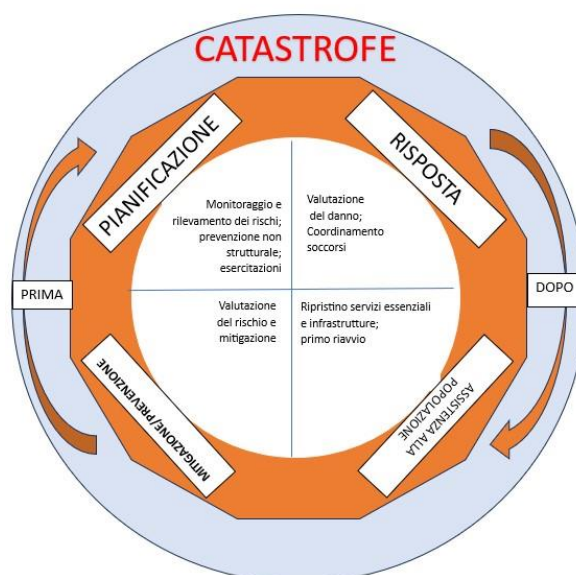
CATASTROFE

PIANIFICAZIONE

RISPOSTA

Monitoraggio e rilevamento dei rischi; prevenzione non strutturale; esercitazioni

Valutazione del danno; Coordinamento soccorsi

PRIMA

DOPO

Valutazione del rischio e mitigazione

Ripristino servizi essenziali e infrastrutture; primo riavvio

MITIGAZIONE/PREVENZIONE

ASSISTENZA ALLA POPOLAZIONE